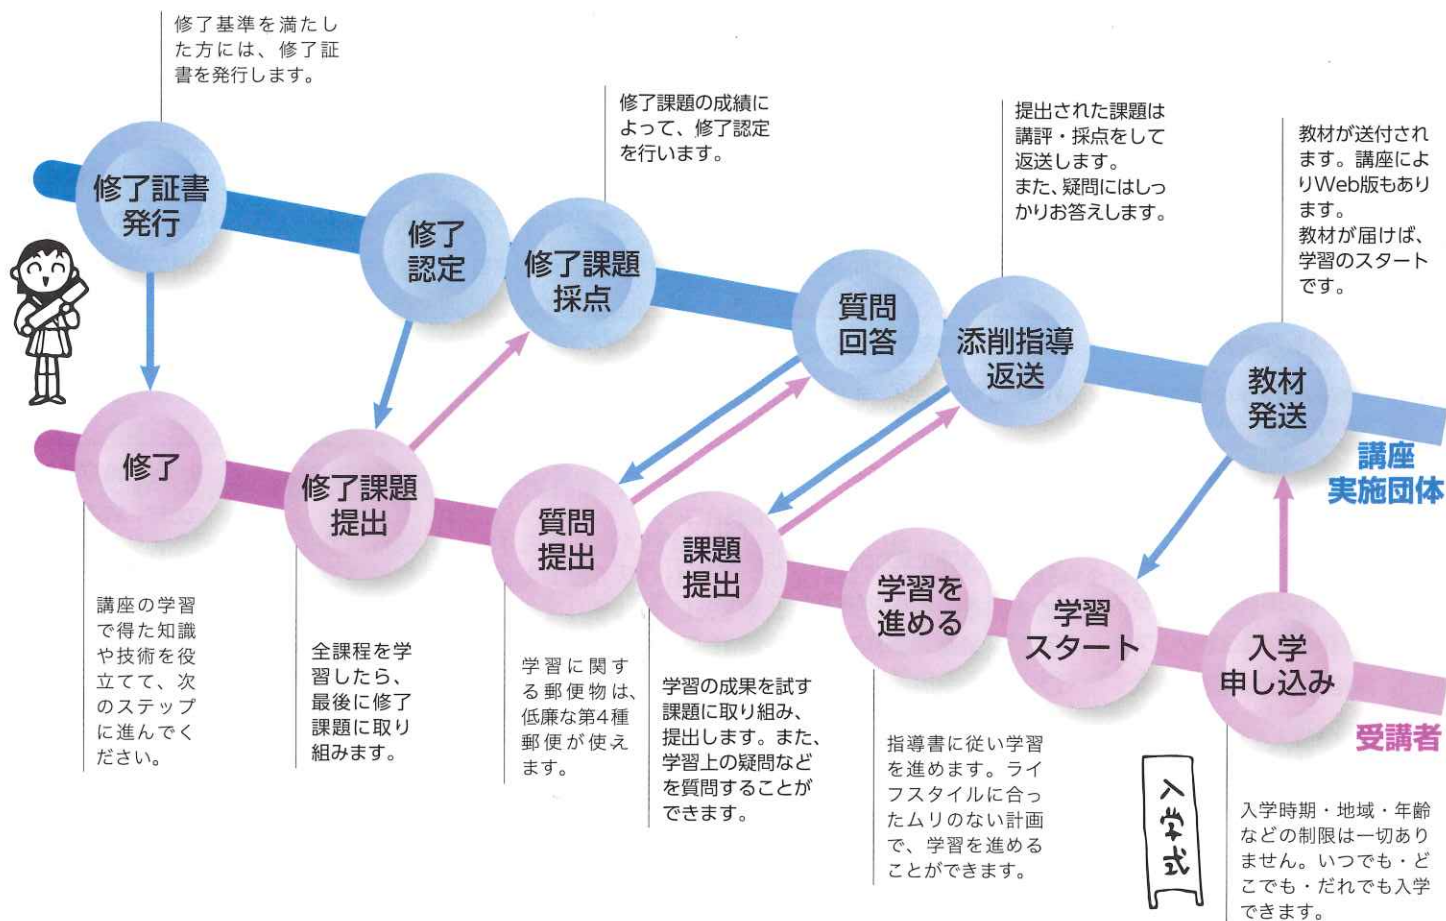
修了基準を満たした方には、修了証書を発行します。

修了課題の成績によって、修了認定を行います。

提出された課題は講評・採点をして返送します。
また、疑問にはしっかりお答えします。

教材が送付されます。講座によりWeb版もあります。
教材が届けば、学習のスタートです。

修了証書発行

修了認定

修了課題採点

質問回答

添削指導返送

教材発送

講座実施団体

修了

修了課題提出

質問提出

課題提出

学習を進める

学習スタート

入学申し込み

受講者

講座の学習で得た知識や技術を役立てて、次のステップに進んでください。

全課程を学習したら、最後に修了課題に取り組みます。

学習に関する郵便物は、低廉な第4種郵便が使えます。

学習の成果を試す課題に取り組み、提出します。また、学習上の疑問などを質問することができます。

指導書に従い学習を進めます。ライフスタイルに合ったムリのない計画で、学習を進めることができます。

入学式

入学時期・地域・年齢などの制限は一切ありません。いつでも・どこでも・だれでも入学できます。